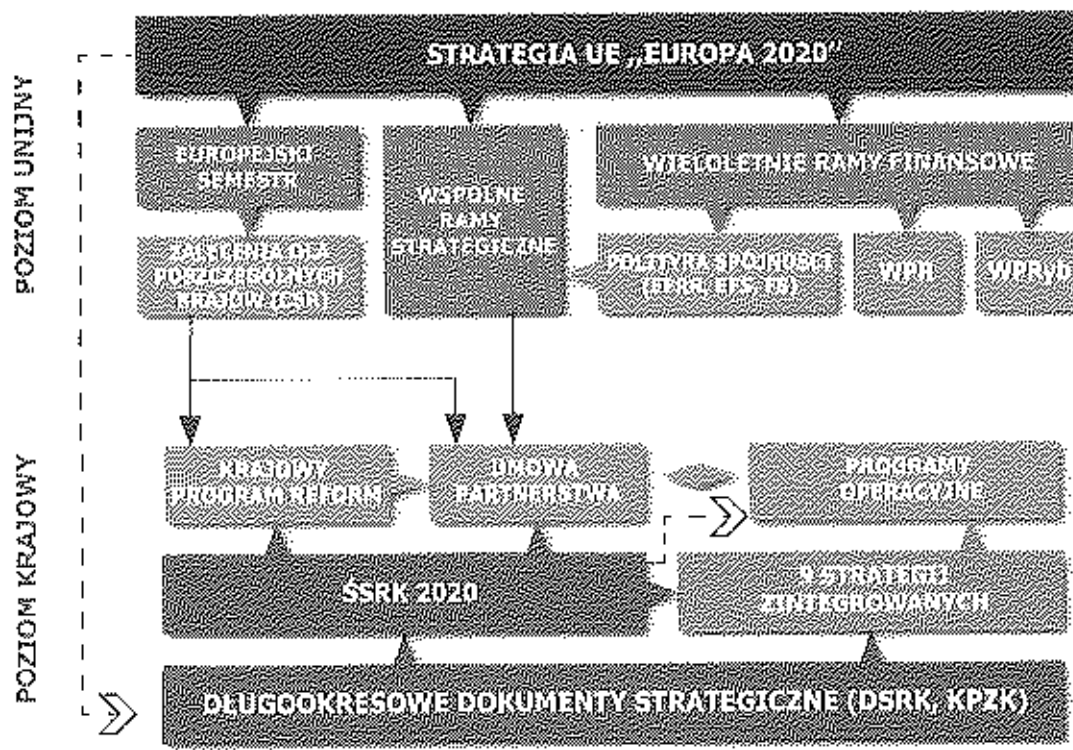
POZIOM UNIJNY

STRATEGIA UE „EUROPA 2020"

EUROPEJSKI SEMESTR

ZALECENIA DLA POSZCZEGÓLNYCH KRAJÓW (CSR)

WSPÓLNE RAMY STRATEGICZNE

WIELOLETNIE RAMY FINANSOWE

POLITYKA SPÓJNOŚCI (EFRR, EFS, FS)

WPR

WPRyb

POZIOM KRAJOWY

KRAJOWY PROGRAM REFORM

UMOWA PARTNERSTWA

PROGRAMY OPERACYJNE

ŚSRK 2020

9 STRATEGII ZINTEGROWANYCH

DŁUGOOKRESOWE DOKUMENTY STRATEGICZNE (DSRK, KPZK)